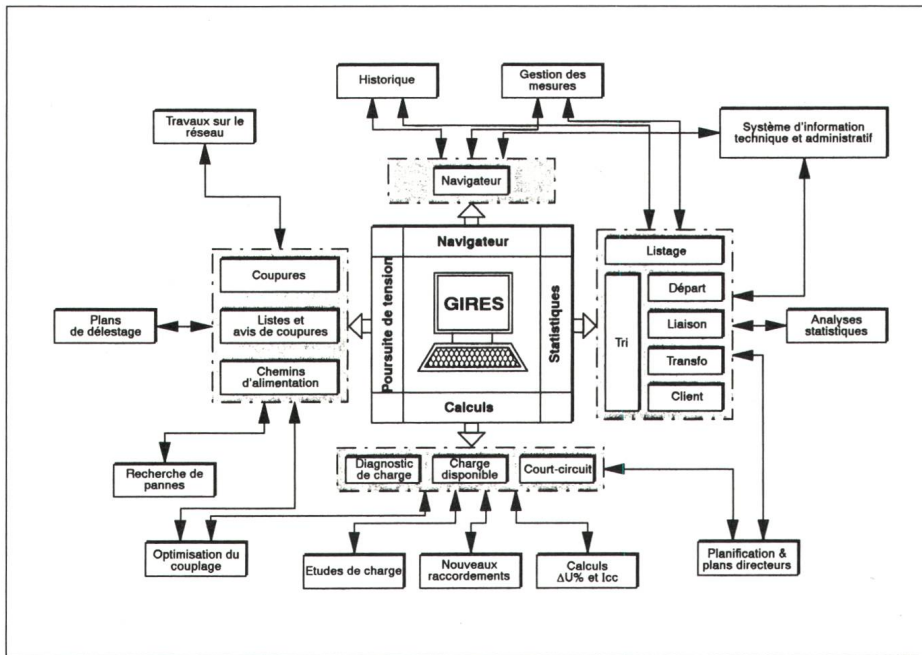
Historique

Gestion des mesures

Travaux sur le réseau

Système d'information technique et administratif

Navigateur

Navigateur

Coupures

Listes et avis de coupures

Chemins d'alimentation

Plans de délestage

Poursuite de tension

GIRES

Statistiques

Calculs

Listage

Tri

Départ

Liaison

Transfo

Client

Analyses statistiques

Recherche de pannes

Diagnostic de charge

Charge disponible

Court-circuit

Optimisation du couplage

Etudes de charge

Nouveaux raccordements

Calculs $\Delta U\%$ et Icc

Planification & plans directeurs